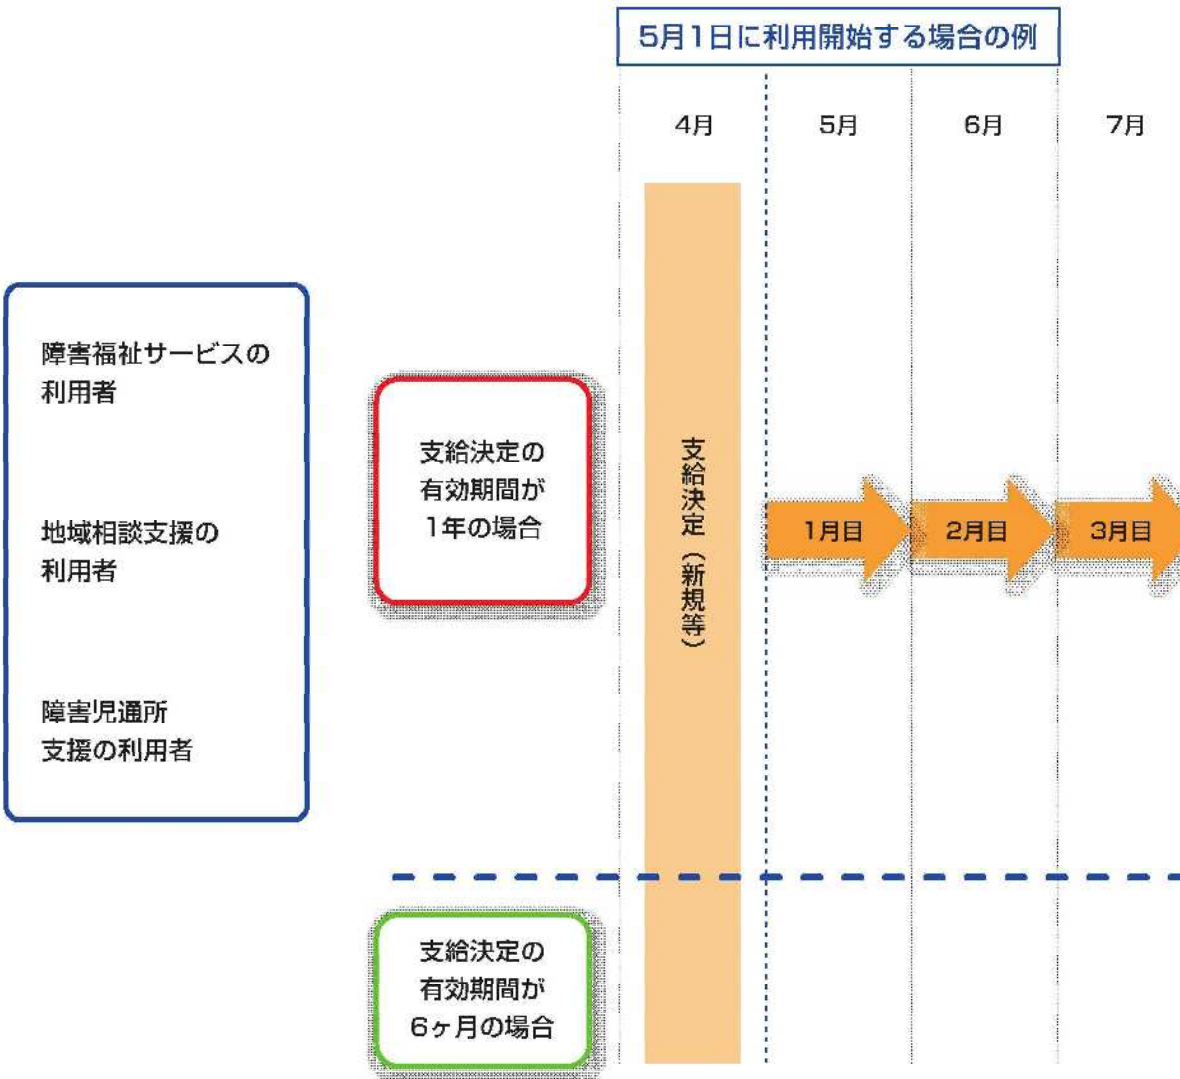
5月1日に利用開始する場合の例

4月

5月

6月

7月

障害福祉サービスの利用者

地域相談支援の利用者

障害児通所支援の利用者

支給決定の有効期間が1年の場合

支給決定（新規等）

1月目

2月目

3月目

支給決定の有効期間が6ヶ月の場合